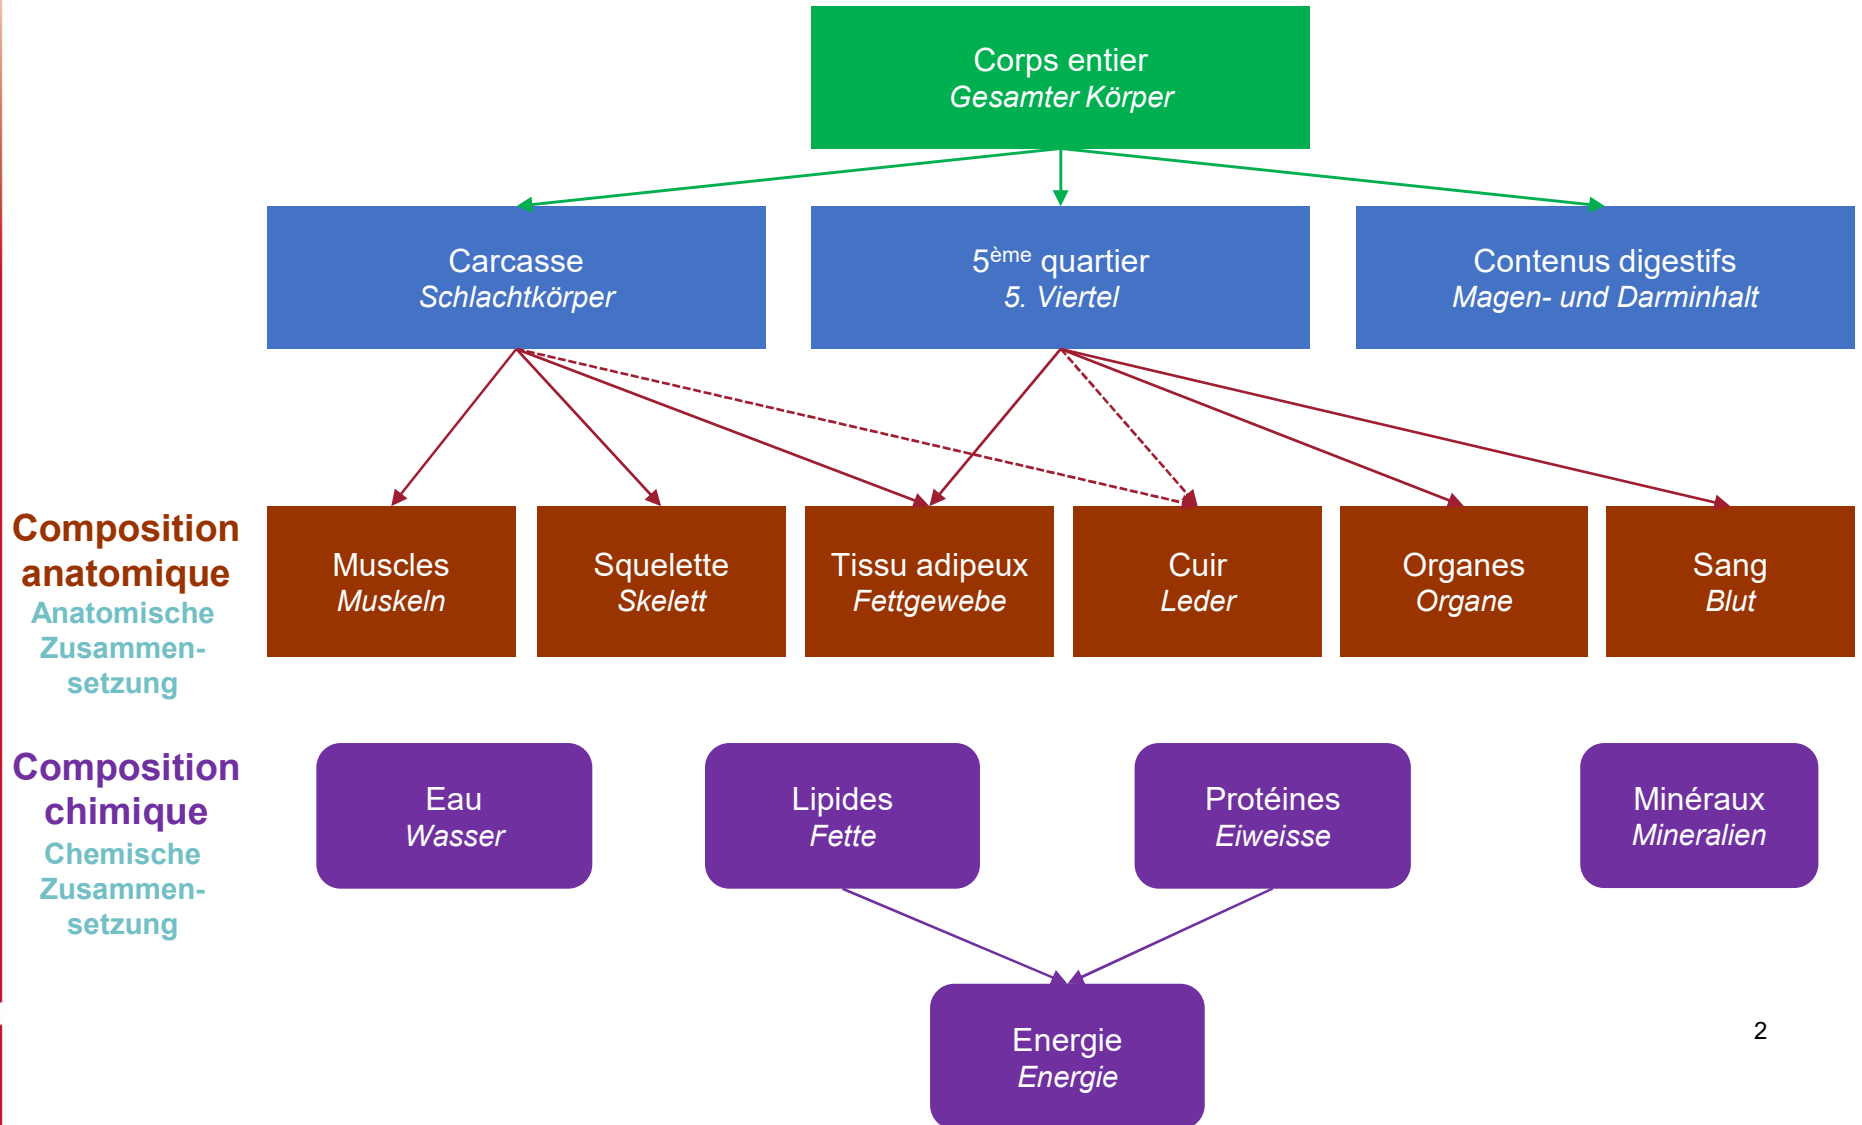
Corps entier
Gesamter Körper

Carcasse
Schlachtkörper

5$^{ème}$ quartier
5. Viertel

Contenus digestifs
Magen- und Darminhalt

Composition anatomique
Anatomische Zusammensetzung

Muscles
Muskeln

Squelette
Skelett

Tissu adipeux
Fettgewebe

Cuir
Leder

Organes
Organe

Sang
Blut

Composition chimique
Chemische Zusammensetzung

Eau
Wasser

Lipides
Fette

Protéines
Eiweisse

Minéraux
Mineralien

Energie
Energie

2